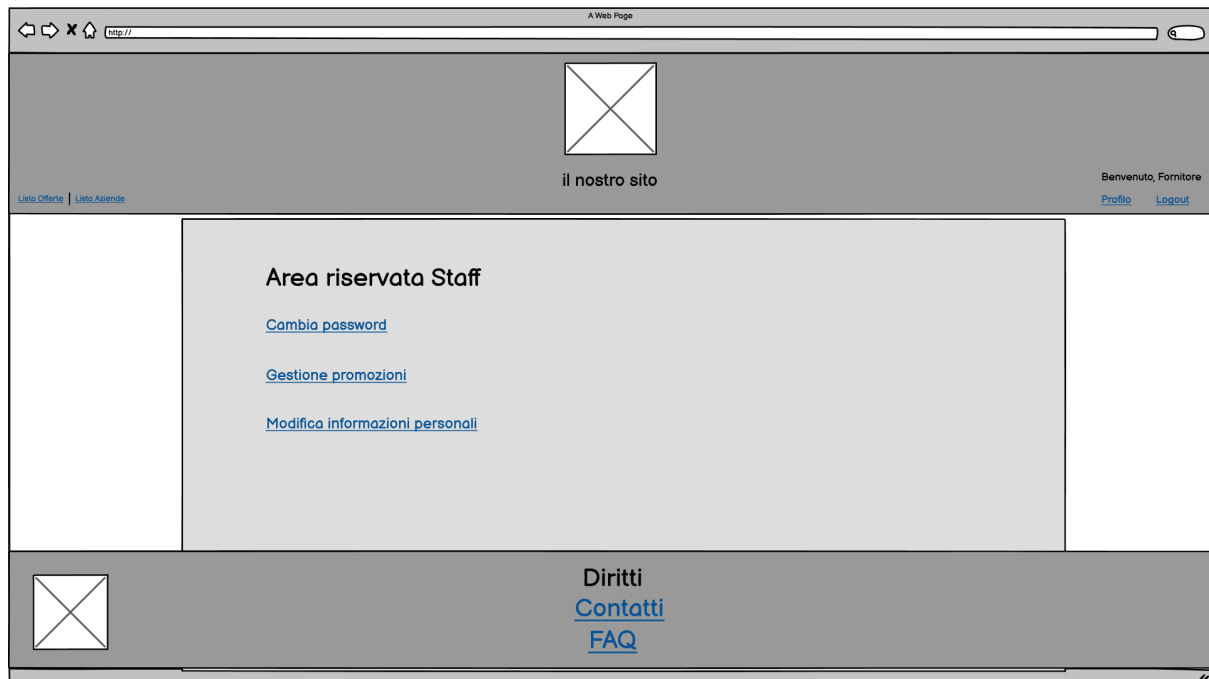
A Web Page

http://

il nostro sito

Lista Offerte | Lista Aziende

Benvenuto, Fornitore

Profilo Logout

Area riservata Staff

Cambia password

Gestione promozioni

Modifica informazioni personali

Diritti

Contatti

FAQ